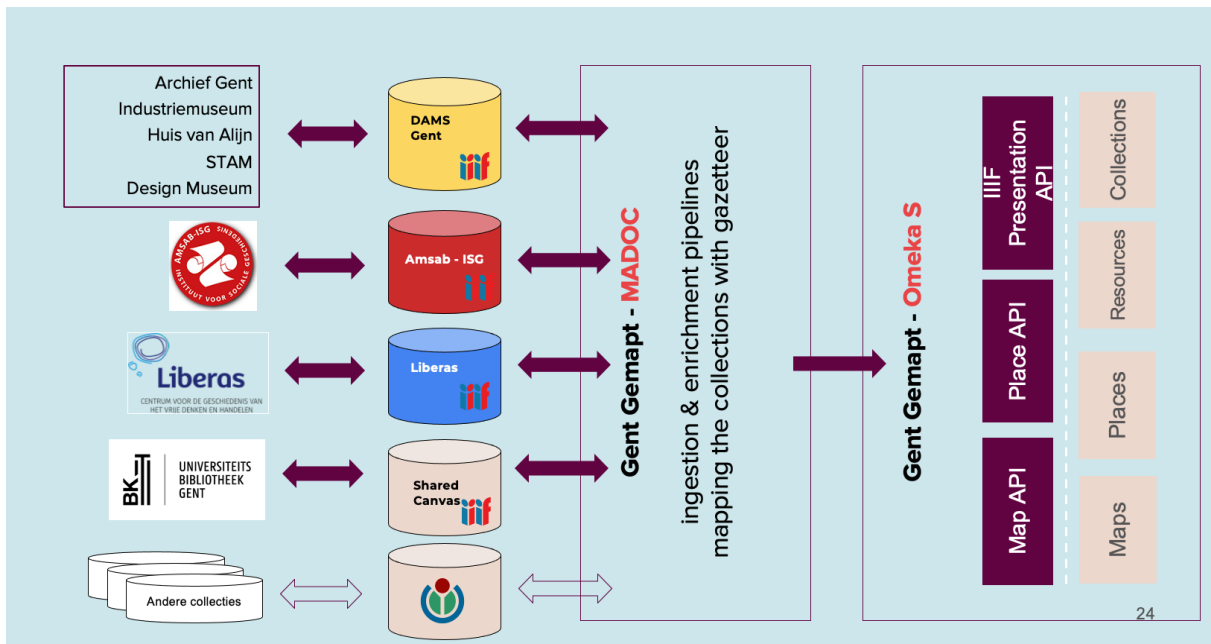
Archief Gent
Industriemuseum
Huis van Alijn
STAM
Design Museum

DAMS Gent

AMSAB-ISG
INSTITUUT VOOR SOCIALE GESCHIEDENIS

Amsab - ISG

Liberas
CENTRUM VOOR DE GESCHIEDENIS VAN HET VRIJE DENKEN EN HANDELEN

Liberas

BK UNIVERSITEITS BIBLIOTHEEK GENT

Shared Canvas

Andere collecties

Gent Gemapt - MADOC
ingestion & enrichment pipelines
mapping the collections with gazetteer

Gent Gemapt - Omeka S

IIIF Presentation API
Place API
Map API

Collections
Resources
Places
Maps

24